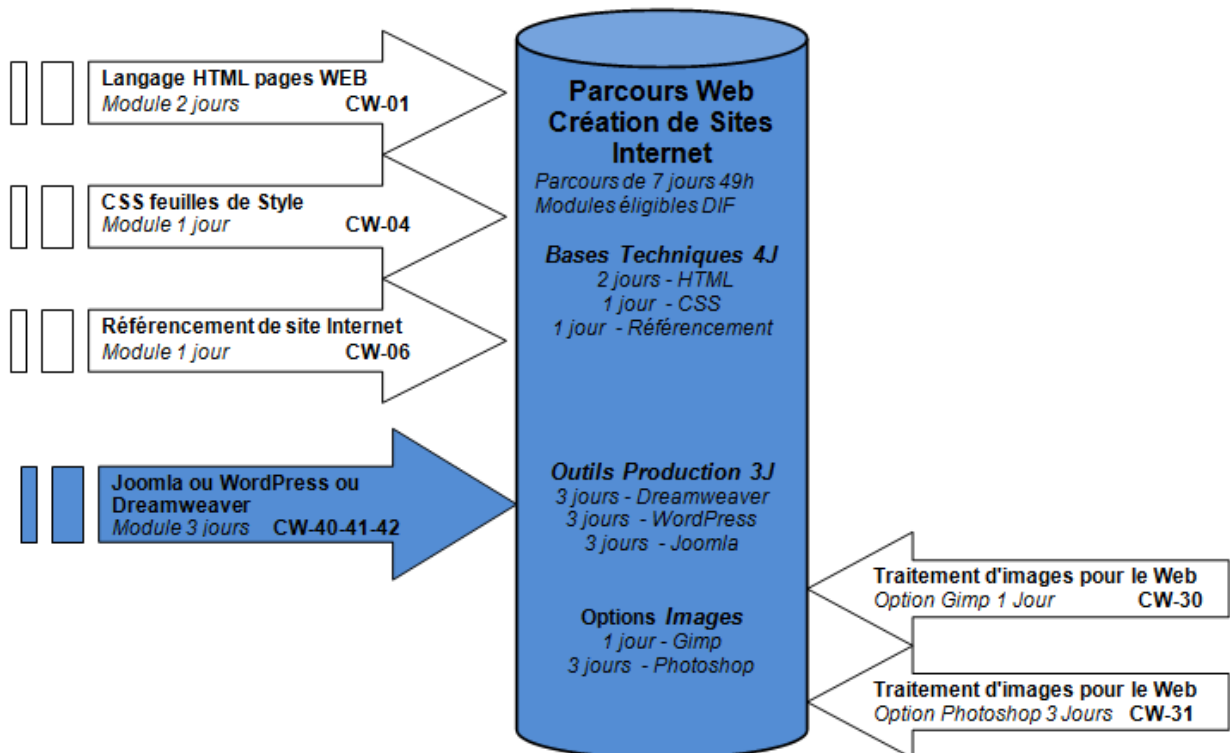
Langage HTML pages WEB
Module 2 jours CW-01

CSS feuilles de Style
Module 1 jour CW-04

Référencement de site Internet
Module 1 jour CW-06

Joomla ou WordPress ou Dreamweaver
Module 3 jours CW-40-41-42

Parcours Web
Création de Sites Internet
Parcours de 7 jours 49h
Modules éligibles DIF

Bases Techniques 4J
2 jours - HTML
1 jour - CSS
1 jour - Référencement

Outils Production 3J
3 jours - Dreamweaver
3 jours - WordPress
3 jours - Joomla

Options Images
1 jour - Gimp
3 jours - Photoshop

Traitement d'images pour le Web
Option Gimp 1 Jour CW-30

Traitement d'images pour le Web
Option Photoshop 3 Jours CW-31